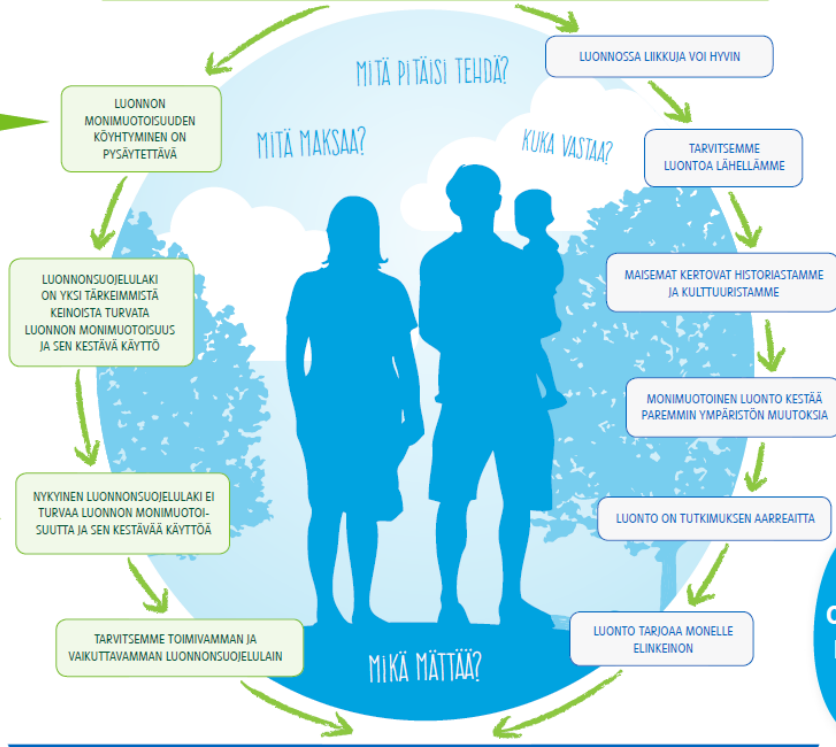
MITÄ PITÄISI TEHDÄ?

MITÄ MAKSAA?

KUKA VASTAA?

MIKÄ MÄTTÄÄ?

LUONNON MONIMUOTOISUUDEN KÖYHTYMINEN ON PYSÄYTETTÄVÄ

LUONNONSUOJELULAKI ON YKSI TÄRKEIMMISTÄ KEINOISTA TURVATA LUONNON MONIMUOTOISUUS JA SEN KESTÄVÄ KÄYTTÖ

NYKYINEN LUONNONSUOJELULAKI EI TURVAA LUONNON MONIMUOTOISUUTTA JA SEN KESTÄVÄÄ KÄYTTÖÄ

TARVITSEMME TOIMIVAMMAN JA VAIKUTTAVAMMAN LUONNONSUOJELULAIN

LUONNOSSA LIIKKUJA VOI HYVIN

TARVITSEMME LUONTOA LÄHELLÄMME

MAISEMAT KERTOVAT HISTORIASTAMME JA KULTTUURISTAMME

MONIMUOTOINEN LUONTO KESTÄÄ PAREMMIN YMPÄRISTÖN MUUTOKSIA

LUONTO ON TUTKIMUKSEN AARREAITTA

LUONTO TARJOAA MONELLE ELINKEINON

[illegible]